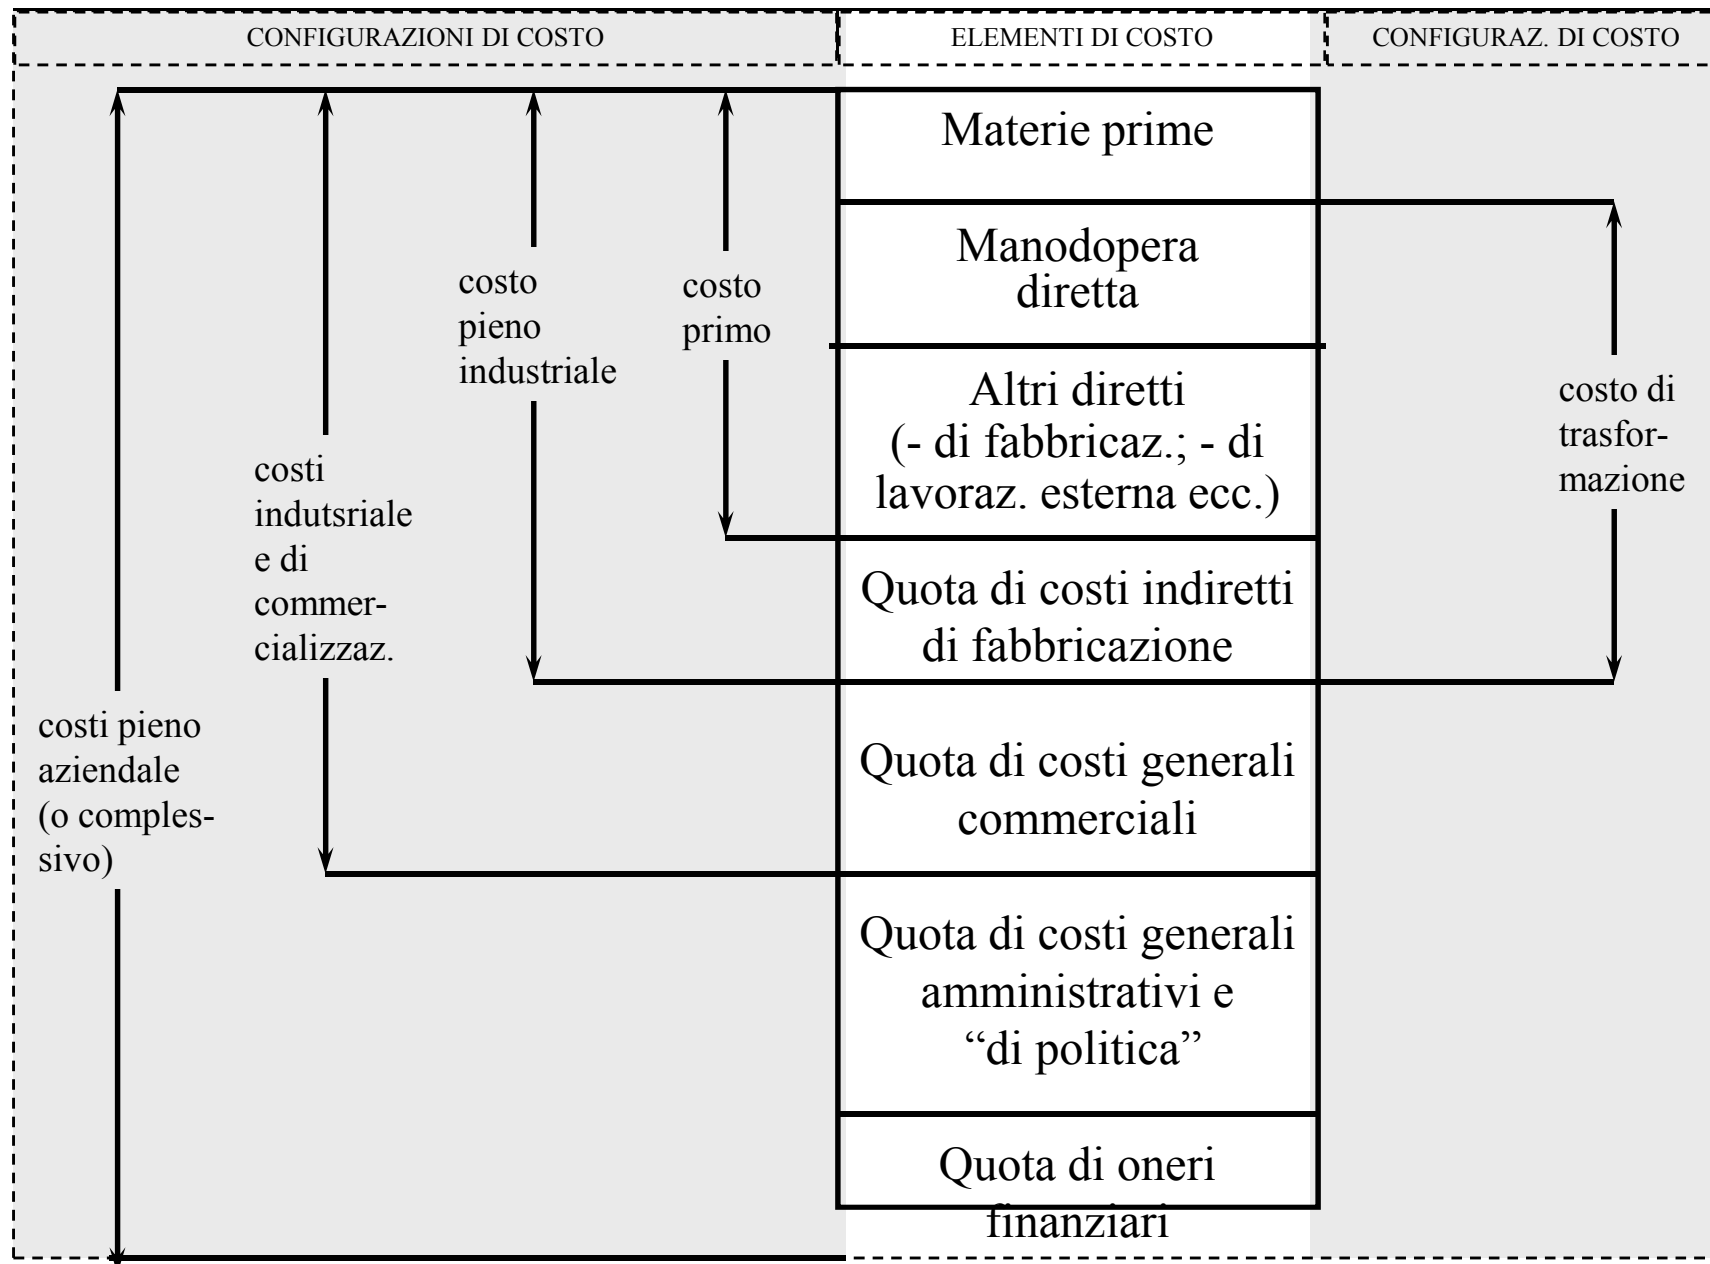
CONFIGURAZIONI DI COSTO | ELEMENTI DI COSTO | CONFIGURAZ. DI COSTO

Materie prime

Manodopera diretta

Altri diretti (- di fabbricaz.; - di lavoraz. esterna ecc.)

Quota di costi indiretti di fabbricazione

Quota di costi generali commerciali

Quota di costi generali amministrativi e "di politica"

Quota di oneri finanziari

costo primo

costo pieno industriale

costi indutsriale e di commercializzaz.

costi pieno aziendale (o complessivo)

costo di trasformazione